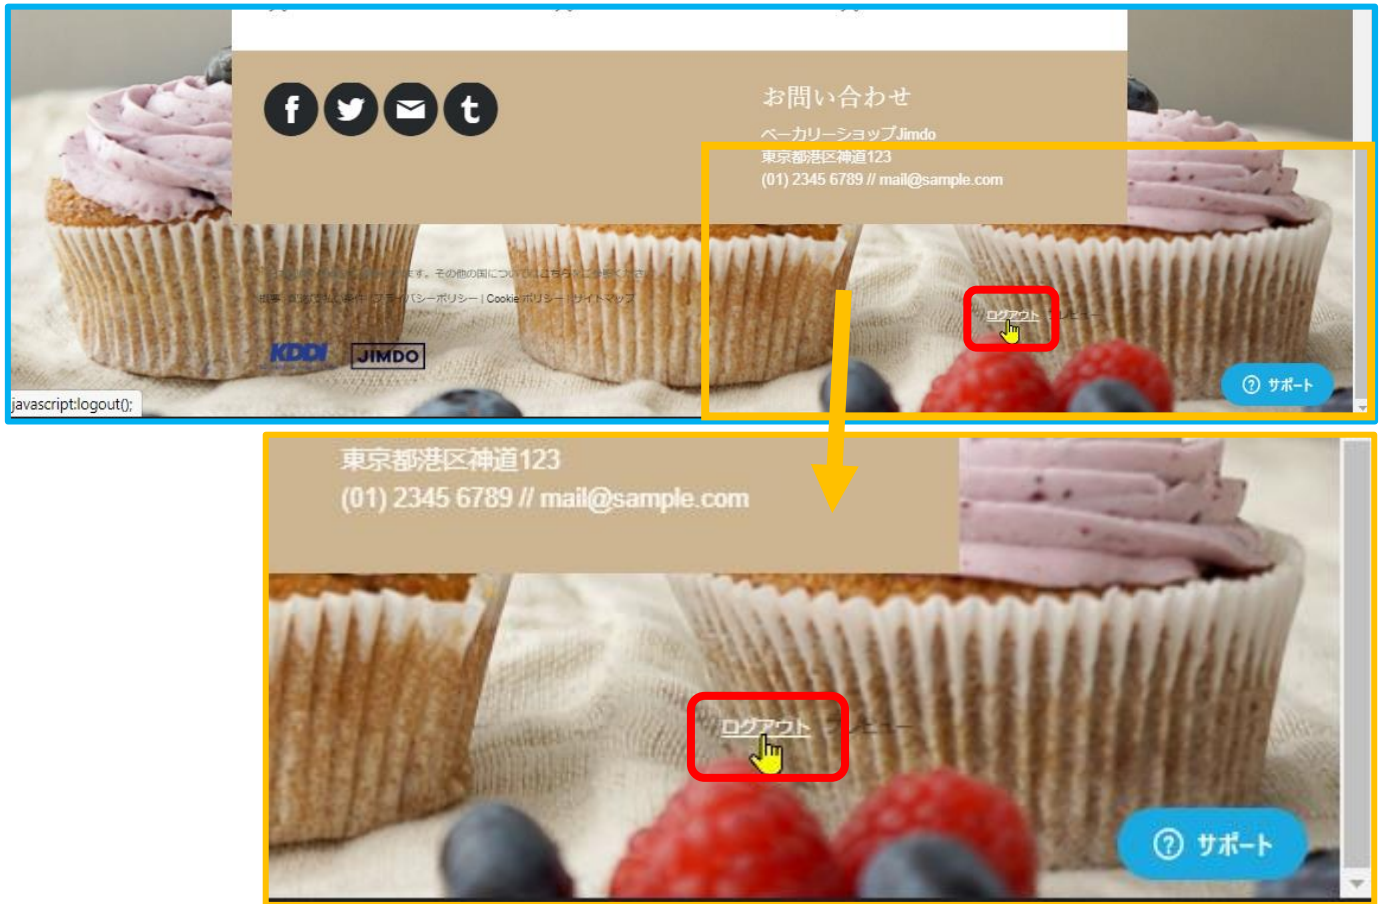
お問い合わせ

ベーカリーショップJimdo
東京都港区神道123
(01) 2345 6789 // mail@sample.com

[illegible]ます。その他の国については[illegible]
概要 | 利用規約 | 条件 | プライバシーポリシー | Cookie ポリシー | サイトマップ

KDDI JIMDO

ログアウト プレビュー

javascript:logout();

サポート

東京都港区神道123
(01) 2345 6789 // mail@sample.com

ログアウト プレビュー

サポート